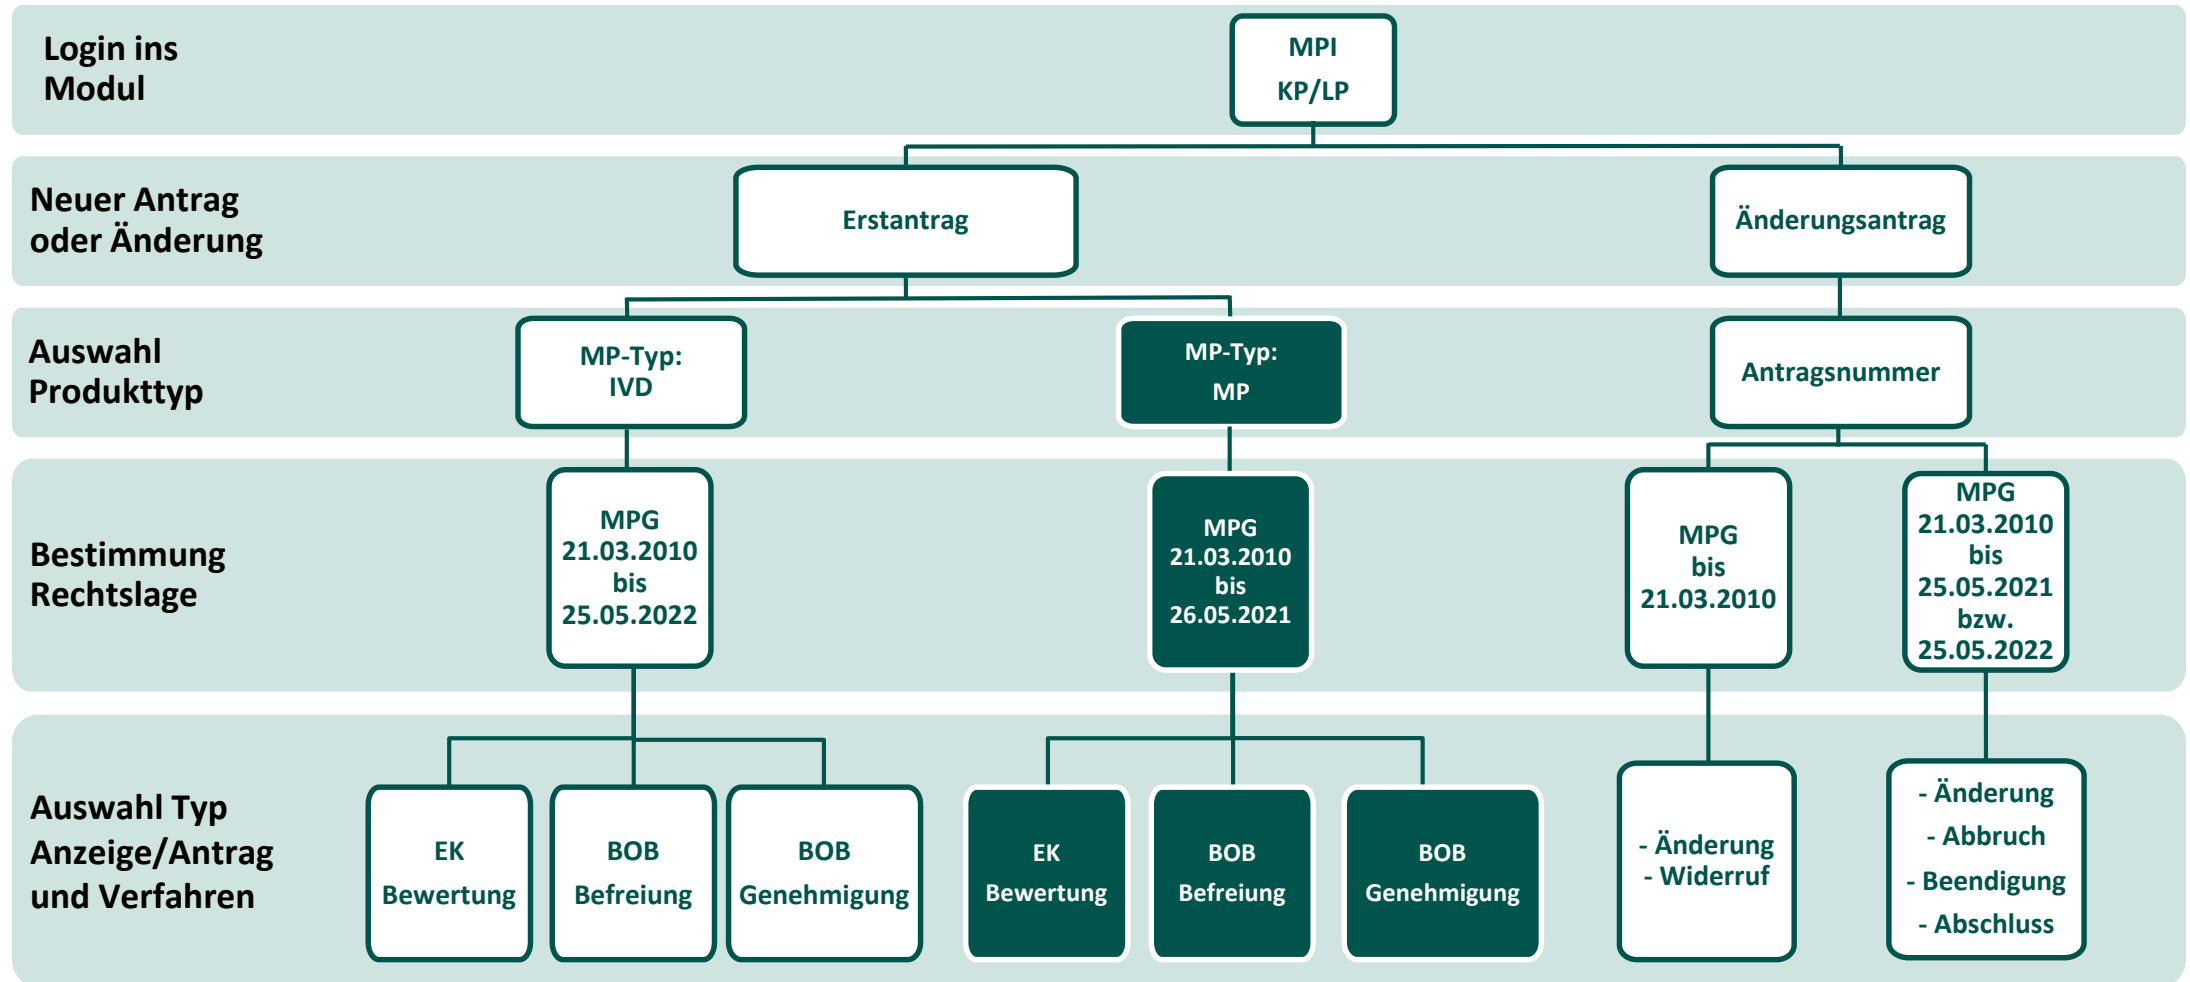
Login ins Modul

MPI
KP/LP

Neuer Antrag oder Änderung

Erstantrag

Änderungsantrag

Auswahl Produkttyp

MP-Typ:
IVD

MP-Typ:
MP

Antragsnummer

Bestimmung Rechtslage

MPG
21.03.2010
bis
25.05.2022

MPG
21.03.2010
bis
26.05.2021

MPG
bis
21.03.2010

MPG
21.03.2010
bis
25.05.2021
bzw.
25.05.2022

Auswahl Typ Anzeige/Antrag und Verfahren

EK
Bewertung

BOB
Befreiung

BOB
Genehmigung

EK
Bewertung

BOB
Befreiung

BOB
Genehmigung

- Änderung
- Widerruf

- Änderung
- Abbruch
- Beendigung
- Abschluss